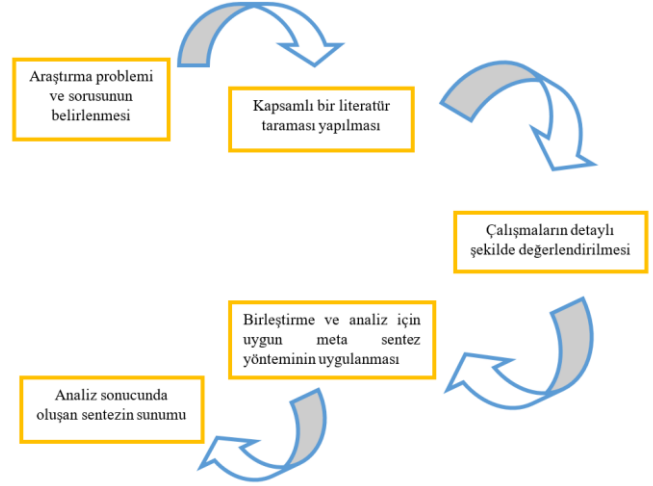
Araştırma problemi ve sorusunun belirlenmesi

Kapsamlı bir literatür taraması yapılması

Çalışmaların detaylı şekilde değerlendirilmesi

Birleştirme ve analiz için uygun meta sentez yönteminin uygulanması

Analiz sonucunda oluşan sentezin sunumu